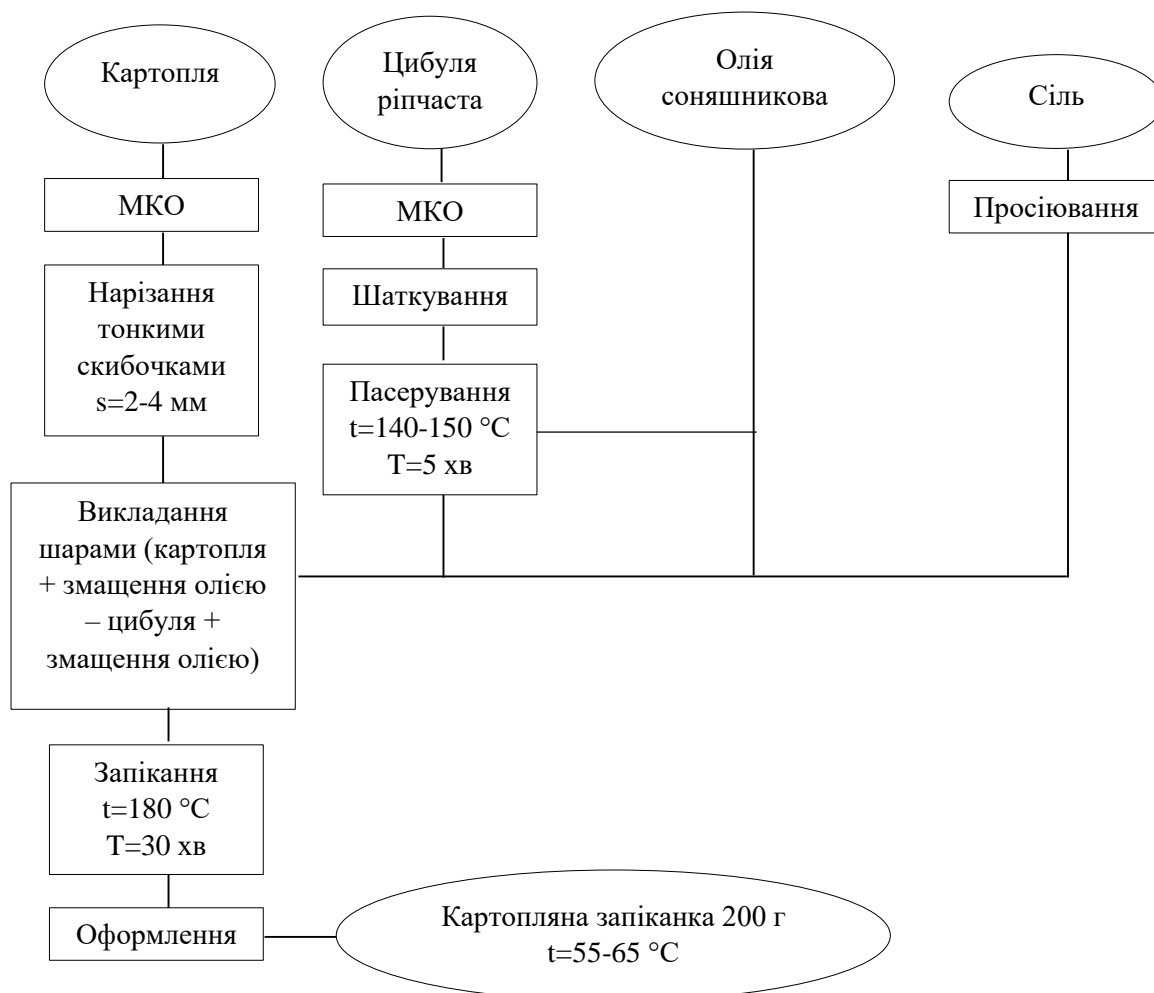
Картопля

Цибуля ріпчаста

Олія соняшникова

Сіль

МКО

МКО

Просіювання

Нарізання тонкими скибочками s=2-4 мм

Шаткування

Пасерування t=140-150 °C T=5 хв

Викладання шарами (картопля + змащення олією – цибуля + змащення олією)

Запікання t=180 °C T=30 хв

Оформлення

Картопляна запіканка 200 г t=55-65 °C